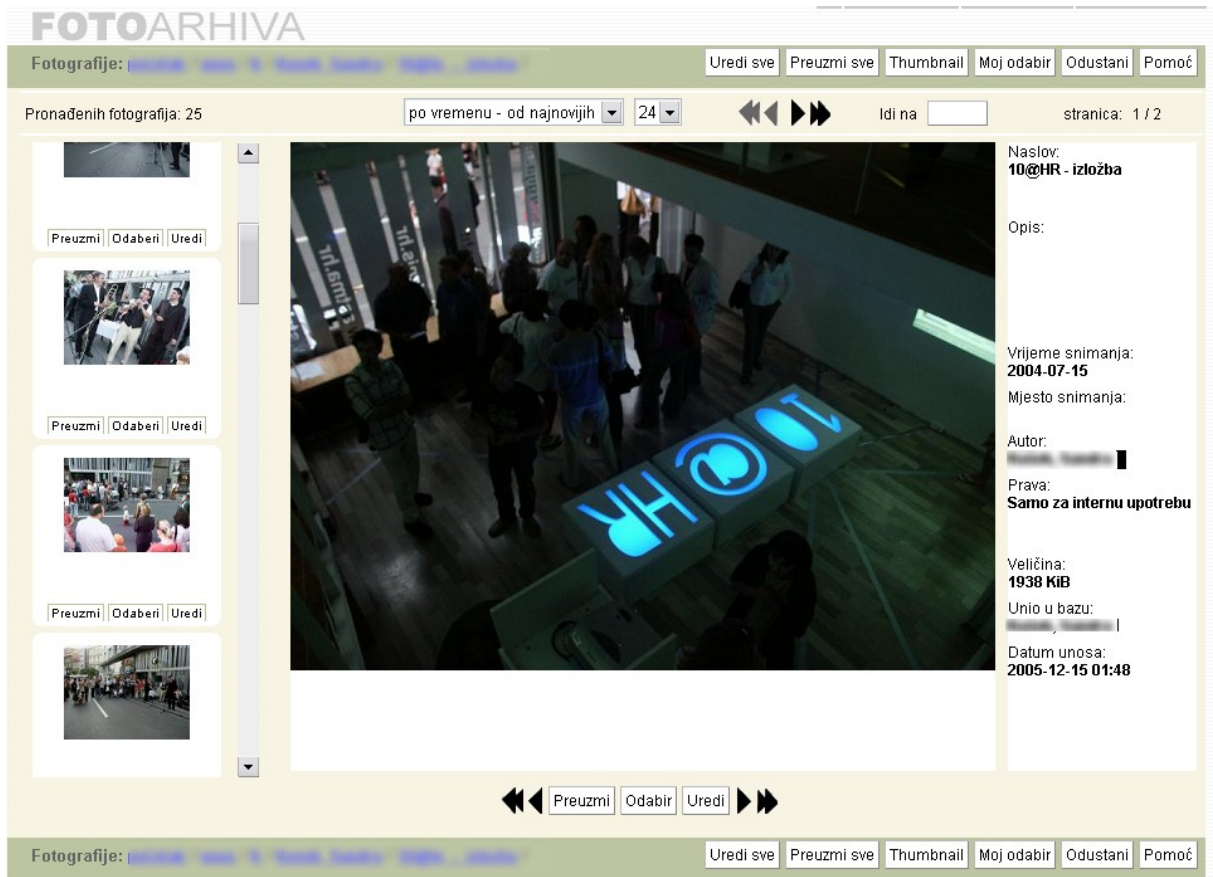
FOTOARHIVA

Fotografije: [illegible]

Uredi sve | Preuzmi sve | Thumbnail | Moj odabir | Odustani | Pomoć

Pronađenih fotografija: 25

po vremenu - od najnovijih

24

Idi na

stranica: 1 / 2

Preuzmi | Odaberi | Uredi

Preuzmi | Odaberi | Uredi

Preuzmi | Odaberi | Uredi

Naslov:
10@HR - izložba

Opis:

Vrijeme snimanja:
2004-07-15

Mjesto snimanja:

Autor:
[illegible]

Prava:
Samo za internu upotrebu

Veličina:
1938 KiB

Unio u bazu:
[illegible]

Datum unosa:
2005-12-15 01:48

Preuzmi | Odabir | Uredi

Fotografije: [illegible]

Uredi sve | Preuzmi sve | Thumbnail | Moj odabir | Odustani | Pomoć